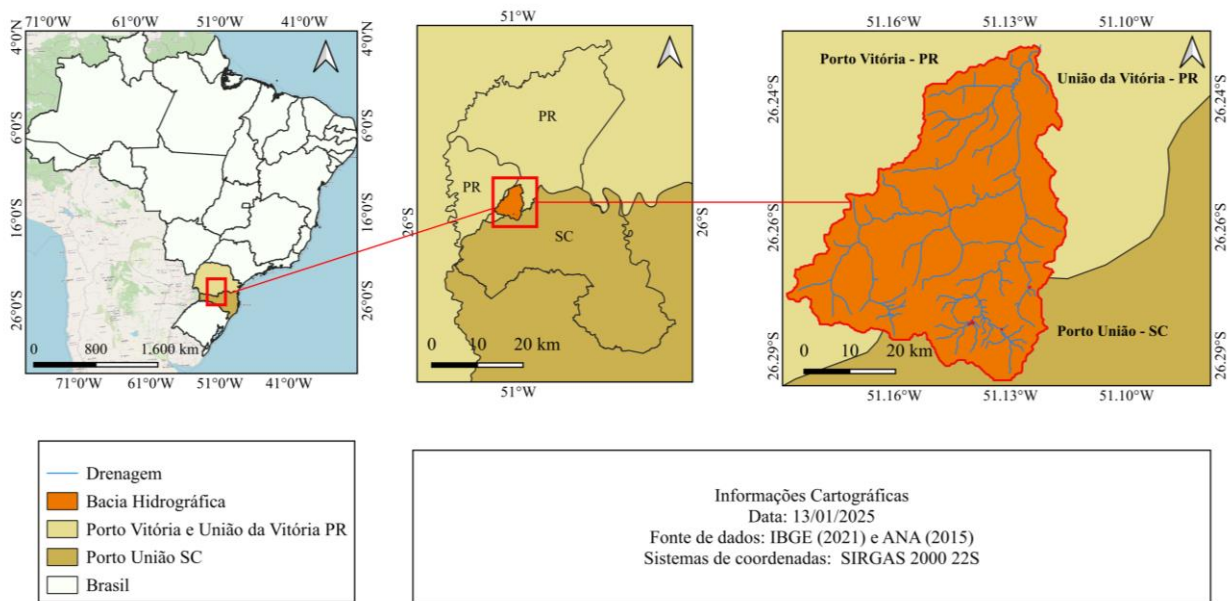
71°0'W 61°0'W 51°0'W 41°0'W

4°0'N 4°0'N

6°0'S 6°0'S

16°0'S 16°0'S

26°0'S 26°0'S

0 800 1.600 km

71°0'W 61°0'W 51°0'W 41°0'W

51°W

PR

PR

SC

26°S 26°S

0 10 20 km

51°W

51.16°W 51.13°W 51.10°W

Porto Vitória - PR

União da Vitória - PR

26.24°S 26.24°S

26.26°S 26.26°S

26.29°S 26.29°S

Porto União - SC

0 10 20 km

51.16°W 51.13°W 51.10°W

Drenagem
Bacia Hidrográfica
Porto Vitória e União da Vitória PR
Porto União SC
Brasil

Informações Cartográficas
Data: 13/01/2025
Fonte de dados: IBGE (2021) e ANA (2015)
Sistemas de coordenadas: SIRGAS 2000 22S